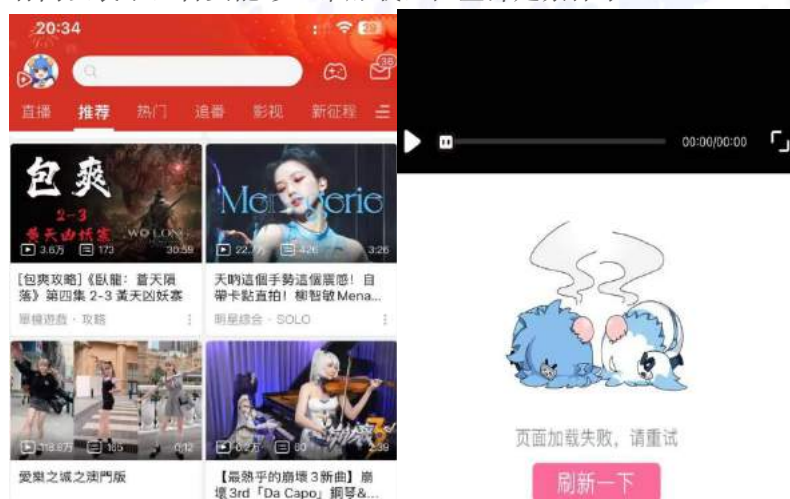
20:34

38

直播 推荐 热门 追番 影视 新征程

包爽 2-3 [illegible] WO LONG

3.6万 173 30:59

[包爽攻略]《臥龍：蒼天隕落》第四集 2-3 黃天凶妖寨

單機遊戲 · 攻略

Menagerie

22.7万 426 3:26

天吶這個手勢這個震感！自帶卡點直拍！柳智敏 Mena...

明星綜合 · SOLO

18.8万 185 0:12

愛樂之城之澳門版

0.5万 80 2:39

【最熟乎的崩壞3新曲】崩壞3rd「Da Capo」鋼琴&...

00:00/00:00

页面加载失败，请重试

刷新一下